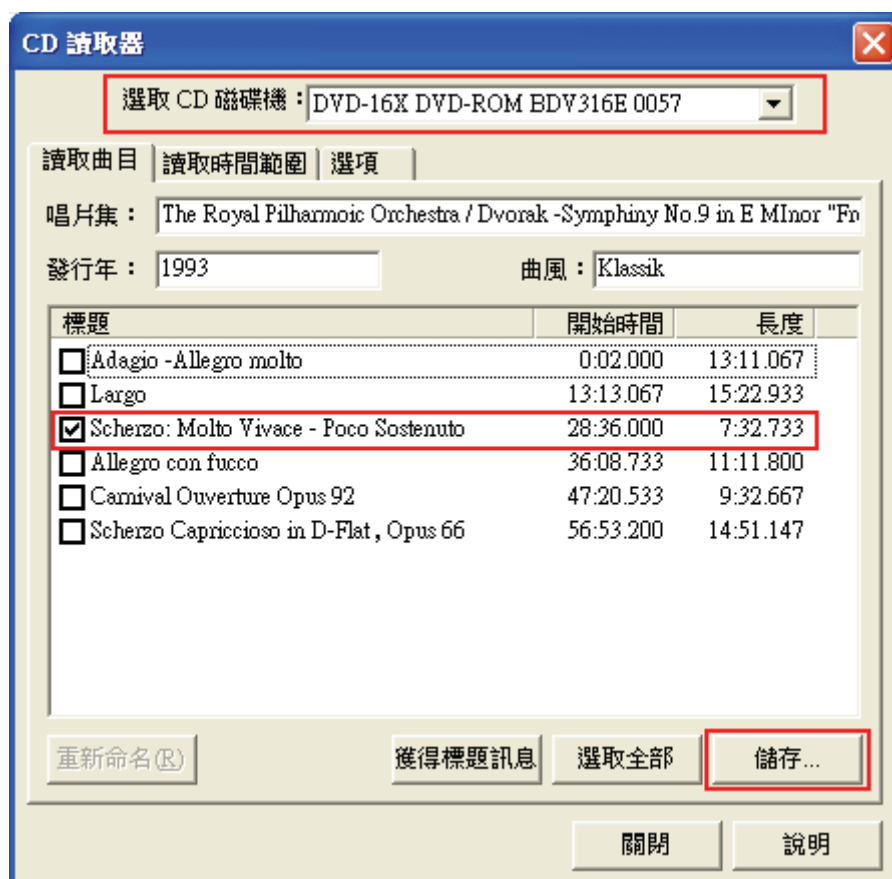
CD 讀取器

選取 CD 磁碟機：DVD-16X DVD-ROM BDV316E 0057

讀取曲目 | 讀取時間範圍 | 選項

唱片集：The Royal Pilharmoic Orchestra / Dvorak -Symphiny No.9 in E MInor "Fr

發行年：1993

曲風：Klassik

| 標題 | 開始時間 | 長度 |
|---|---|---|
| Adagio -Allegro molto | 0:02.000 | 13:11.067 |
| Largo | 13:13.067 | 15:22.933 |
| Scherzo: Molto Vivace - Poco Sostenuto | 28:36.000 | 7:32.733 |
| Allegro con fucco | 36:08.733 | 11:11.800 |
| Camival Ouverture Opus 92 | 47:20.533 | 9:32.667 |
| Scherzo Capriccioso in D-Flat , Opus 66 | 56:53.200 | 14:51.147 |

重新命名(R)

獲得標題訊息

選取全部

儲存...

關閉

說明